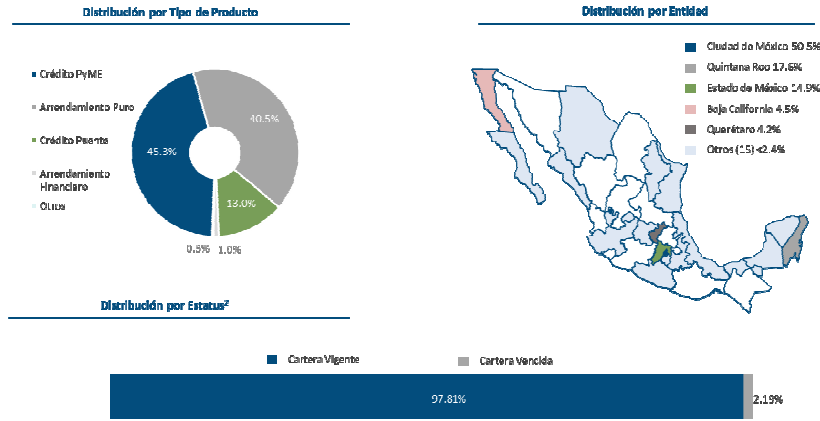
Distribución por Tipo de Producto

Crédito PyME
Arrendamiento Puro
Crédito Puente
Arrendamiento Financiero
Otros

45.3%
40.5%
13.0%
0.5%
1.0%

Distribución por Entidad

Ciudad de México 50.5%
Quintana Roo 17.6%
Estado de México 14.9%
Baja California 4.5%
Querétaro 4.2%
Otros (15) <2.4%

Distribución por Estatus²

Cartera Vigente
Cartera Vencida

97.81%
2.19%